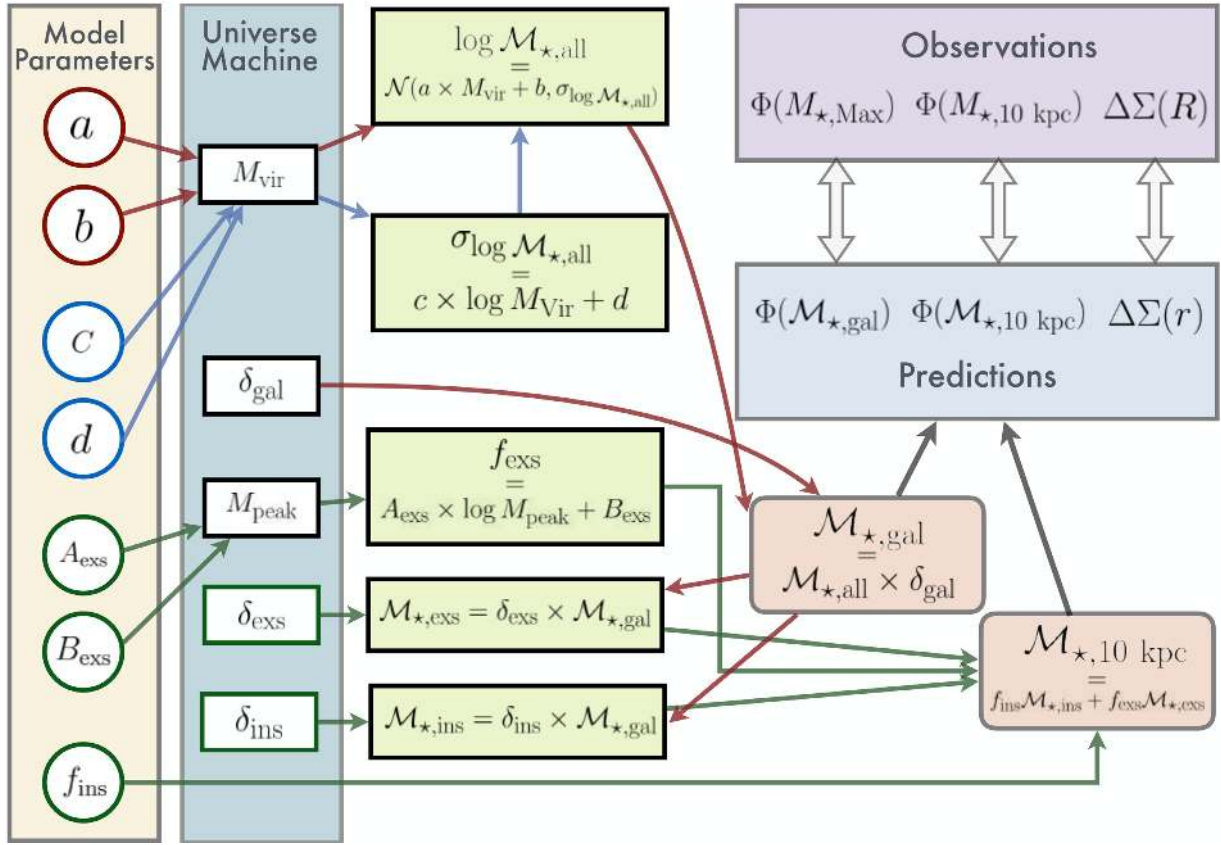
Model Parameters

$a$

$b$

$c$

$d$

$A_{\rm exs}$

$B_{\rm exs}$

$f_{\rm ins}$

Universe Machine

$M_{\rm vir}$

$\delta_{\rm gal}$

$M_{\rm peak}$

$\delta_{\rm exs}$

$\delta_{\rm ins}$

$\log \mathcal{M}_{\star,\rm all}$ $=$ $\mathcal{N}(a \times M_{\rm vir} + b, \sigma_{\log \mathcal{M}_{\star,\rm all}})$

$\sigma_{\log \mathcal{M}_{\star,\rm all}}$ $=$ $c \times \log M_{\rm Vir} + d$

$f_{\rm exs}$ $=$ $A_{\rm exs} \times \log M_{\rm peak} + B_{\rm exs}$

$\mathcal{M}_{\star,\rm exs} = \delta_{\rm exs} \times \mathcal{M}_{\star,\rm gal}$

$\mathcal{M}_{\star,\rm ins} = \delta_{\rm ins} \times \mathcal{M}_{\star,\rm gal}$

Observations

$\Phi(M_{\star,\rm Max})$ $\Phi(M_{\star,10\ \rm kpc})$ $\Delta\Sigma(R)$

$\Phi(\mathcal{M}_{\star,\rm gal})$ $\Phi(\mathcal{M}_{\star,10\ \rm kpc})$ $\Delta\Sigma(r)$

Predictions

$\mathcal{M}_{\star,\rm gal}$ $=$ $\mathcal{M}_{\star,\rm all} \times \delta_{\rm gal}$

$\mathcal{M}_{\star,10\ \rm kpc}$ $=$ $f_{\rm ins}\mathcal{M}_{\star,\rm ins} + f_{\rm exs}\mathcal{M}_{\star,\rm exs}$